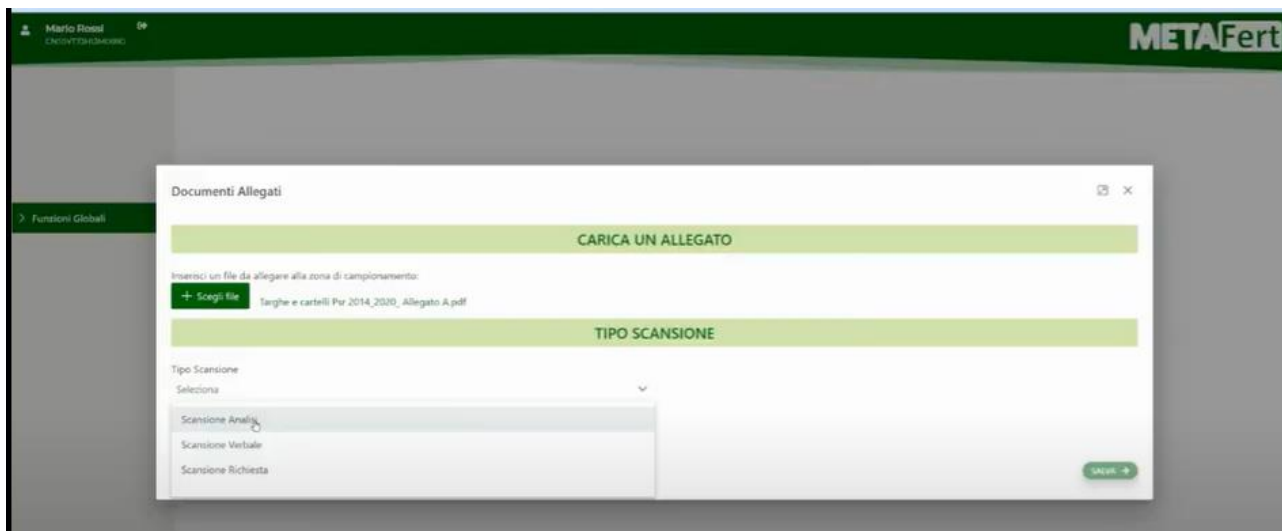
Mario Rossi
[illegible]

METAFert

> Funzioni Globali

Documenti Allegati

CARICA UN ALLEGATO

Inserisci un file da allegare alla zona di campionamento:

+ Scegli file Targhe e cartelli Psr 2014_2020_ Allegato A.pdf

TIPO SCANSIONE

Tipo Scansione

Seleziona

Scansione Analisi

Scansione Verbale

Scansione Richiesta

SALVA →